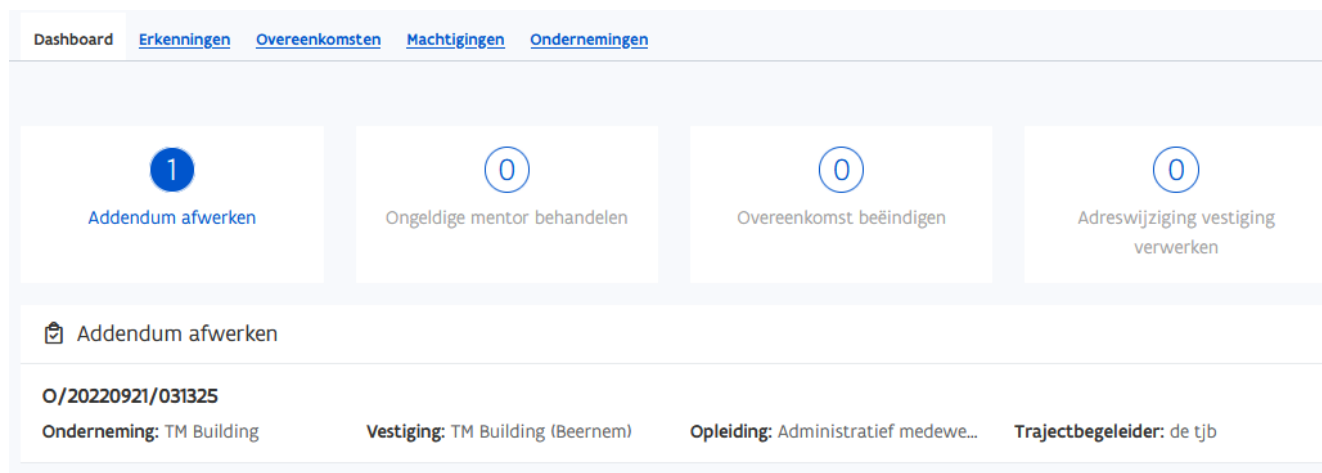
Dashboard Erkenningen Overeenkomsten Machtigingen Ondernemingen

1
Addendum afwerken

0
Ongeldige mentor behandelen

0
Overeenkomst beëindigen

0
Adreswijziging vestiging verwerken

Addendum afwerken

O/20220921/031325

Onderneming: TM Building Vestiging: TM Building (Beernem) Opleiding: Administratief medewe... Trajectbegeleider: de tjb